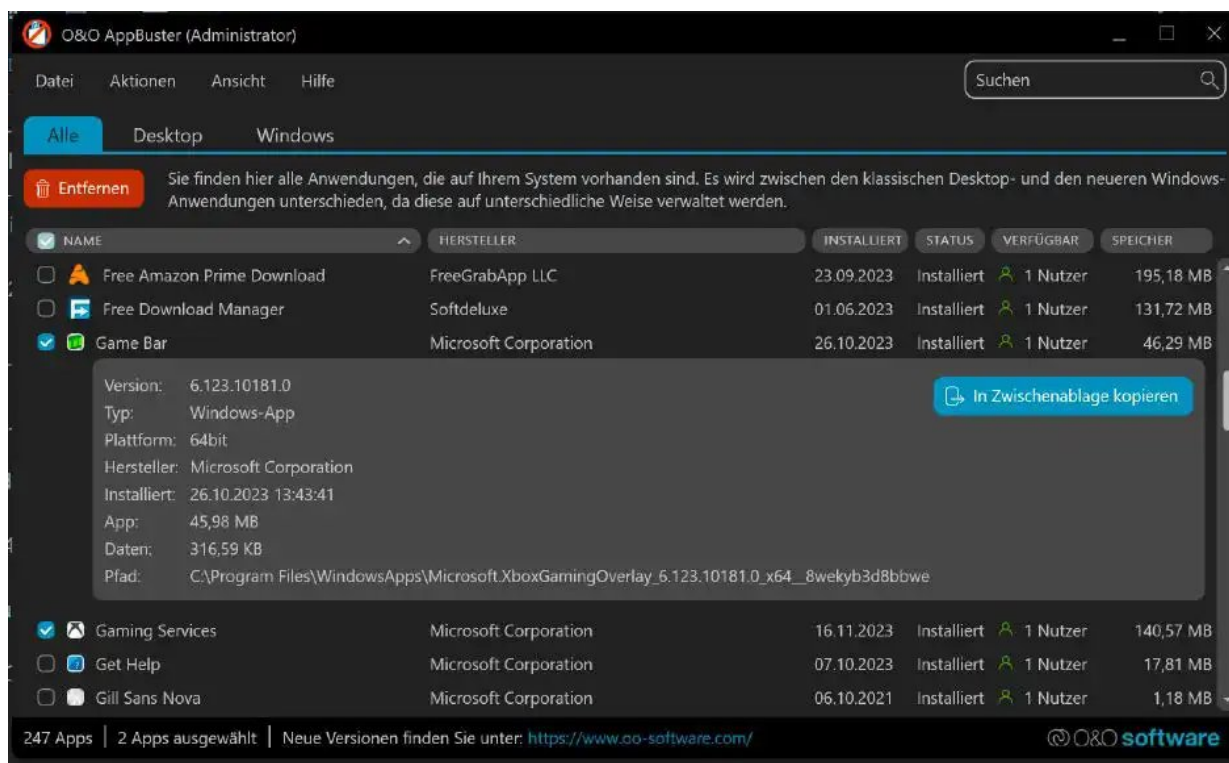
O&O AppBuster (Administrator)

Datei Aktionen Ansicht Hilfe

Suchen

Alle Desktop Windows

Entfernen

Sie finden hier alle Anwendungen, die auf Ihrem System vorhanden sind. Es wird zwischen den klassischen Desktop- und den neueren Windows-Anwendungen unterschieden, da diese auf unterschiedliche Weise verwaltet werden.

| NAME | HERSTELLER | INSTALLIERT | STATUS | VERFÜGBAR | SPEICHER |
|---|---|---|---|---|---|
| Free Amazon Prime Download | FreeGrabApp LLC | 23.09.2023 | Installiert | 1 Nutzer | 195,18 MB |
| Free Download Manager | Softdeluxe | 01.06.2023 | Installiert | 1 Nutzer | 131,72 MB |
| Game Bar | Microsoft Corporation | 26.10.2023 | Installiert | 1 Nutzer | 46,29 MB |

Version: 6.123.10181.0
Typ: Windows-App
Plattform: 64bit
Hersteller: Microsoft Corporation
Installiert: 26.10.2023 13:43:41
App: 45,98 MB
Daten: 316,59 KB
Pfad: C:\Program Files\WindowsApps\Microsoft.XboxGamingOverlay_6.123.10181.0_x64__8wekyb3d8bbwe

In Zwischenablage kopieren

| Gaming Services | Microsoft Corporation | 16.11.2023 | Installiert | 1 Nutzer | 140,57 MB |
|---|---|---|---|---|---|
| Get Help | Microsoft Corporation | 07.10.2023 | Installiert | 1 Nutzer | 17,81 MB |
| Gill Sans Nova | Microsoft Corporation | 06.10.2021 | Installiert | 1 Nutzer | 1,18 MB |

247 Apps | 2 Apps ausgewählt | Neue Versionen finden Sie unter: https://www.oo-software.com/

O&O software